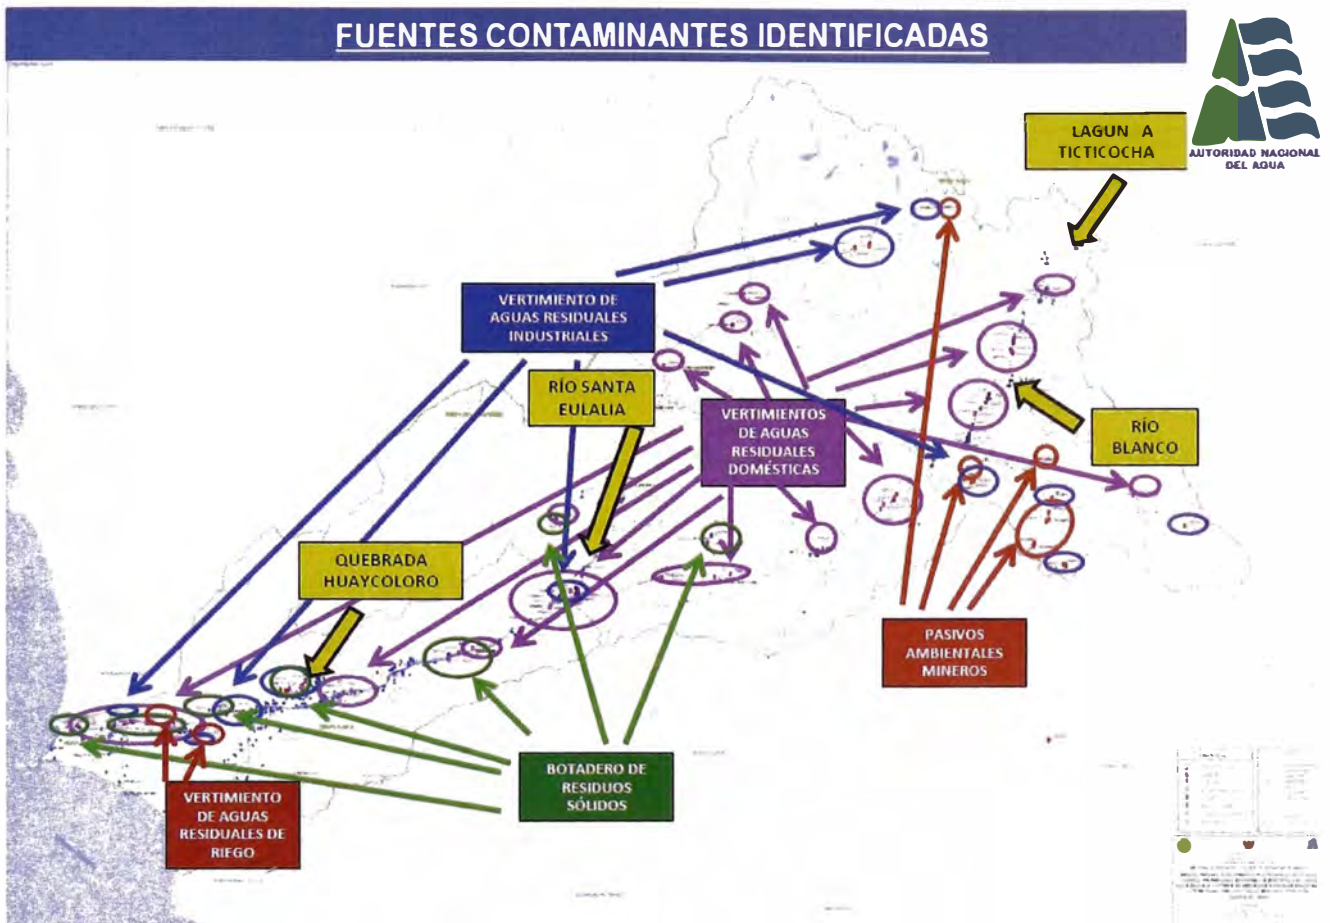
FUENTES CONTAMINANTES IDENTIFICADAS

AUTORIDAD NACIONAL DEL AGUA

LAGUN A TICTICOCHA

VERTIMIENTO DE AGUAS RESIDUALES INDUSTRIALES

RÍO SANTA EULALIA

VERTIMIENTOS DE AGUAS RESIDUALES DOMÉSTICAS

RÍO BLANCO

QUEBRADA HUAYCOLORO

PASIVOS AMBIENTALES MINEROS

BOTADERO DE RESIDUOS SÓLIDOS

VERTIMIENTO DE AGUAS RESIDUALES DE RIEGO